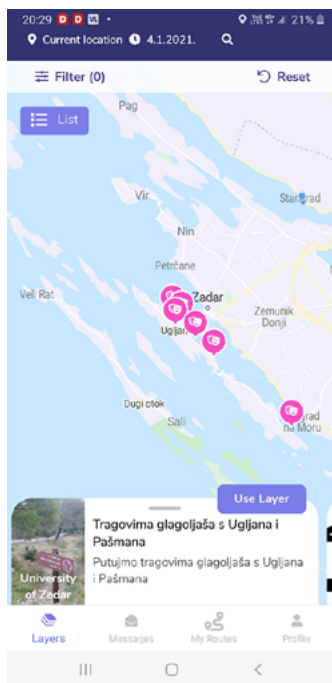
20:29 D D • 21%

Current location 4.1.2021.

Filter (0)

Reset

List

Pag

Starigrad

Vir

Nin

Petrčane

Zadar

Vell Rat

Zemunik Donji

Ugljan

Dugi otok

Sali

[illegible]grad na Moru

Use Layer

University of Zadar

Tragovima glagoljaša s Ugljana i Pašmana

Putujmo tragovima glagoljaša s Ugljana i Pašmana

Layers

Messages

My Routes

Profile